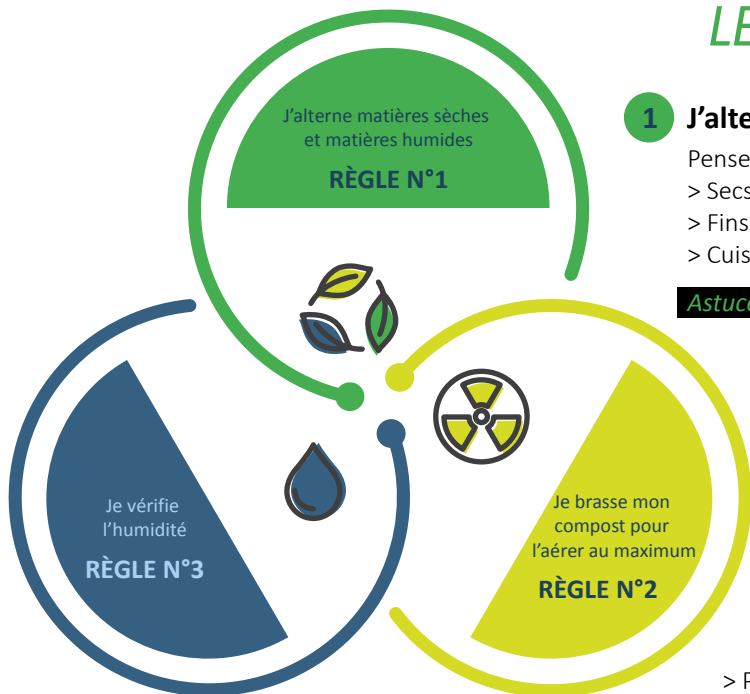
J'alterne matières sèches et matières humides

RÈGLE N°1

Je vérifie l'humidité

RÈGLE N°3

Je brasse mon compost pour l'aérer au maximum

RÈGLE N°2

LE

1 J'alte

Pense

> Secs

> Fins

> Cuis

Astuc

> P